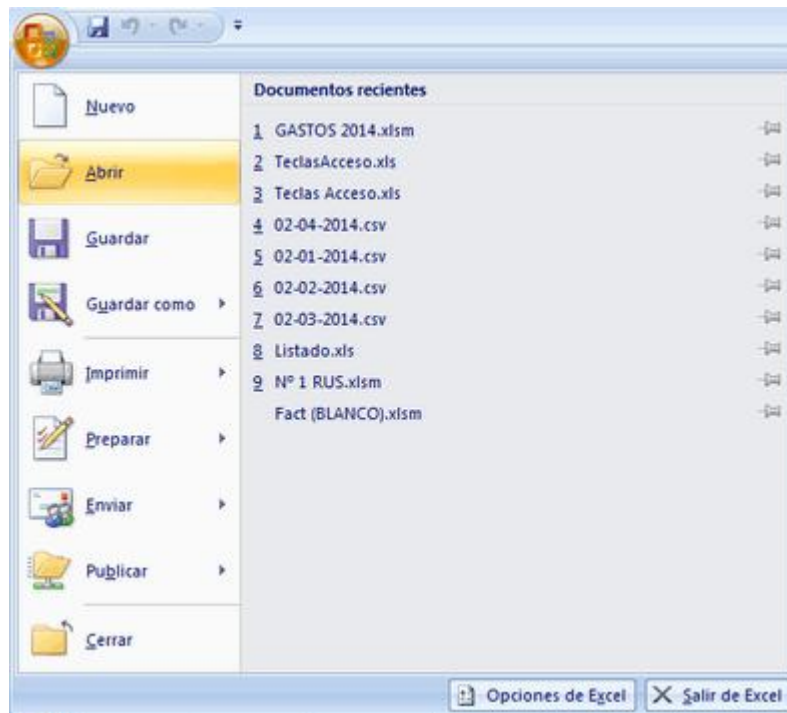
Nuevo

Abrir

Guardar

Guardar como

Imprimir

Preparar

Enviar

Publicar

Cerrar

Documentos recientes

1 GASTOS 2014.xlsm
2 TeclasAcceso.xls
3 Teclas Acceso.xls
4 02-04-2014.csv
5 02-01-2014.csv
6 02-02-2014.csv
7 02-03-2014.csv
8 Listado.xls
9 Nº 1 RUS.xlsm
Fact (BLANCO).xlsm

Opciones de Excel
Salir de Excel